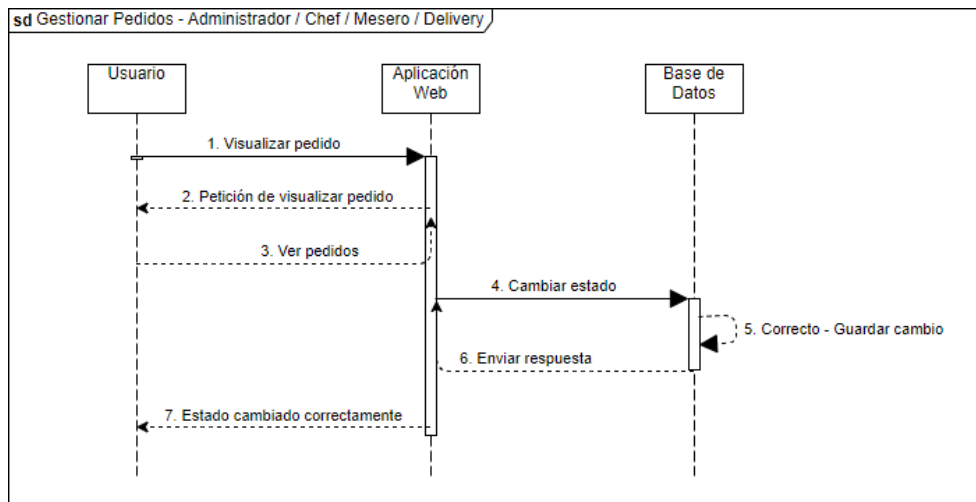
sd Gestionar Pedidos - Administrador / Chef / Mesero / Delivery

Usuario

Aplicación Web

Base de Datos

1. Visualizar pedido

2. Petición de visualizar pedido

3. Ver pedidos

4. Cambiar estado

5. Correcto - Guardar cambio

6. Enviar respuesta

7. Estado cambiado correctamente